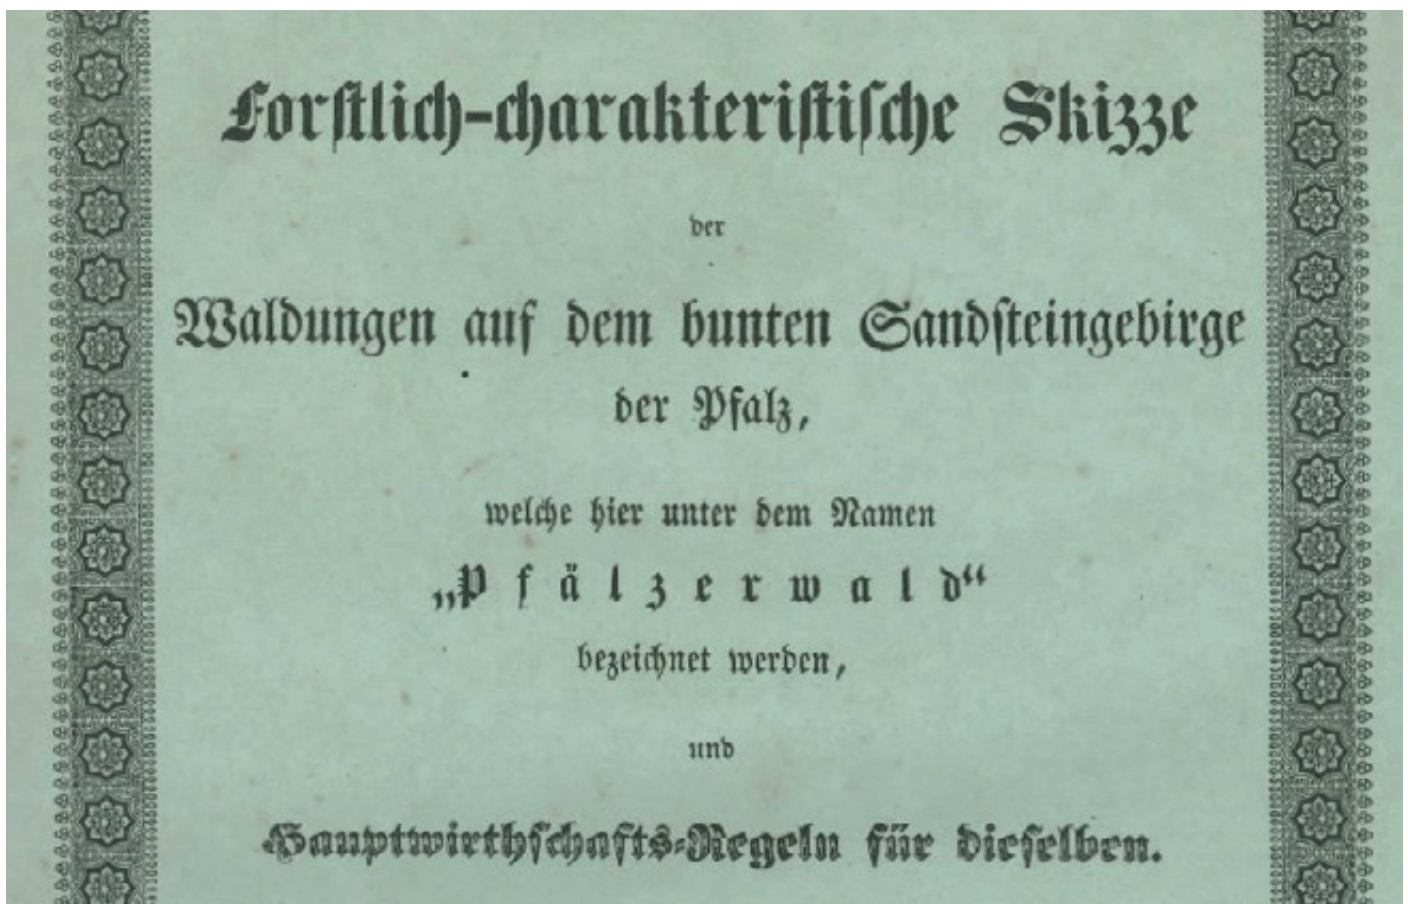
Forstlich-charakteristische Skizze

der

Waldungen auf dem bunten Sandsteingebirge der Pfalz,

welche hier unter dem Namen

„Pfälzerwald“

bezeichnet werden,

und

Hauptwirthschafts-Regeln für dieselben.